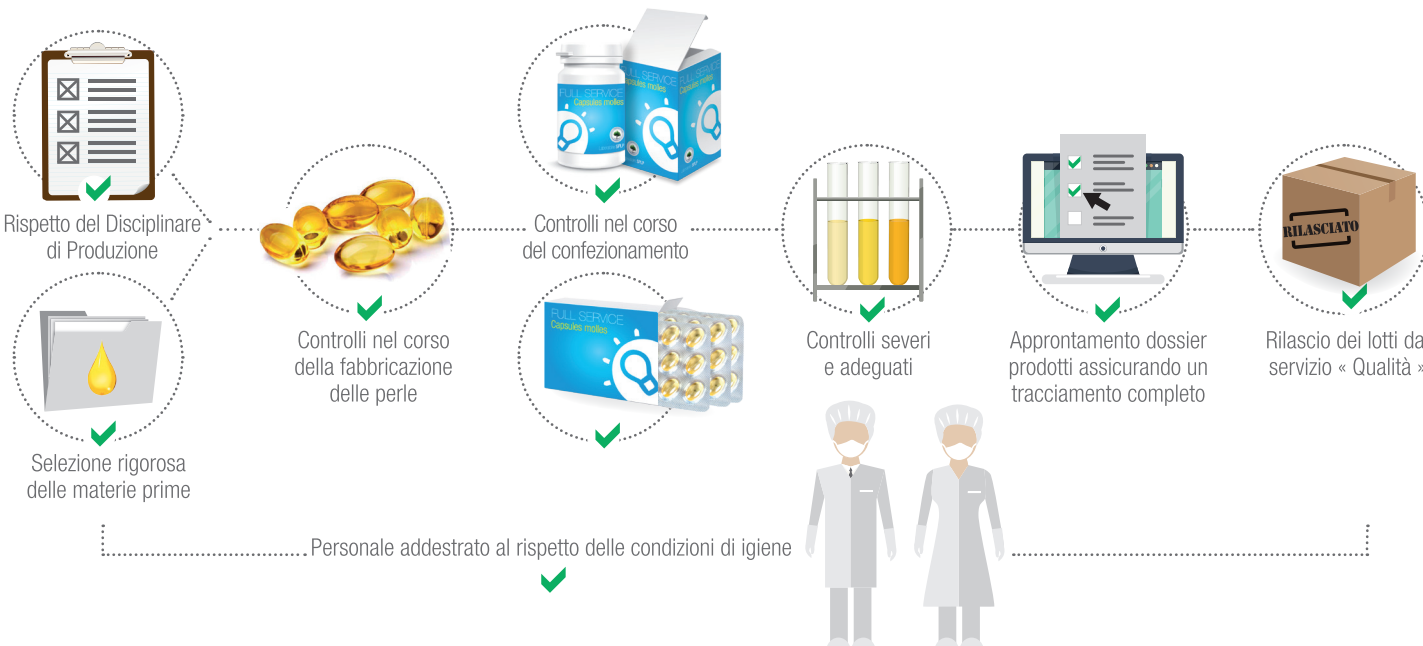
Rispetto del Disciplinare di Produzione

Selezione rigorosa delle materie prime

Controlli nel corso della fabbricazione delle perle

FULL SERVICE Capsules molles

Controlli nel corso del confezionamento

FULL SERVICE Capsules molles

Controlli severi e adeguati

Approntamento dossier prodotti assicurando un tracciamento completo

RILASCIATO

Rilascio dei lotti da servizio « Qualità »

Personale addestrato al rispetto delle condizioni di igiene